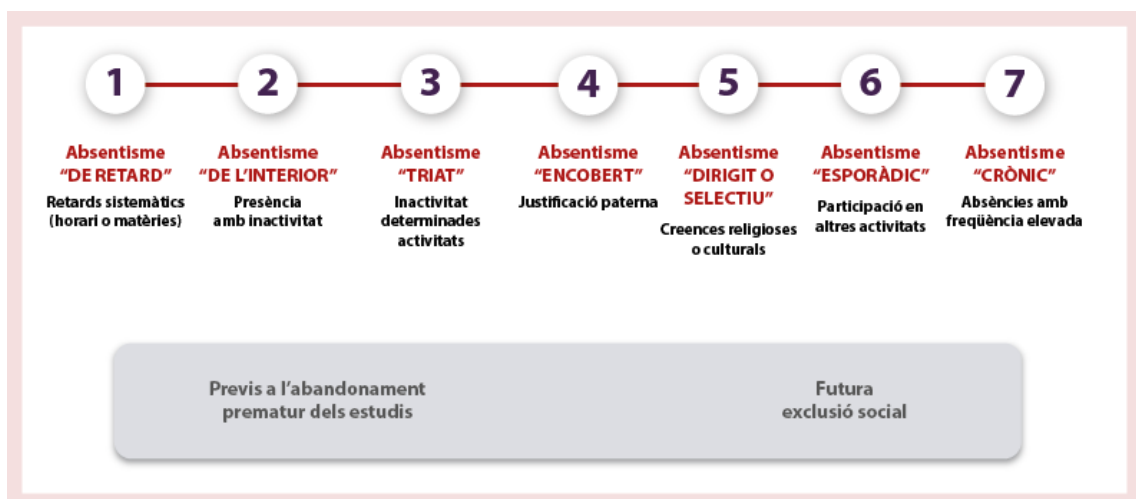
1

Absentisme "DE RETARD"

Retards sistemàtics (horari o matèries)

2

Absentisme "DE L'INTERIOR"

Presència amb inactivitat

3

Absentisme "TRIAT"

Inactivitat determinades activitats

4

Absentisme "ENCOBERT"

Justificació paterna

5

Absentisme "DIRIGIT O SELECTIU"

Creences religioses o culturals

6

Absentisme "ESPORÀDIC"

Participació en altres activitats

7

Absentisme "CRÒNIC"

Absències amb freqüència elevada

Previs a l'abandonament prematur dels estudis

Futura exclusió social